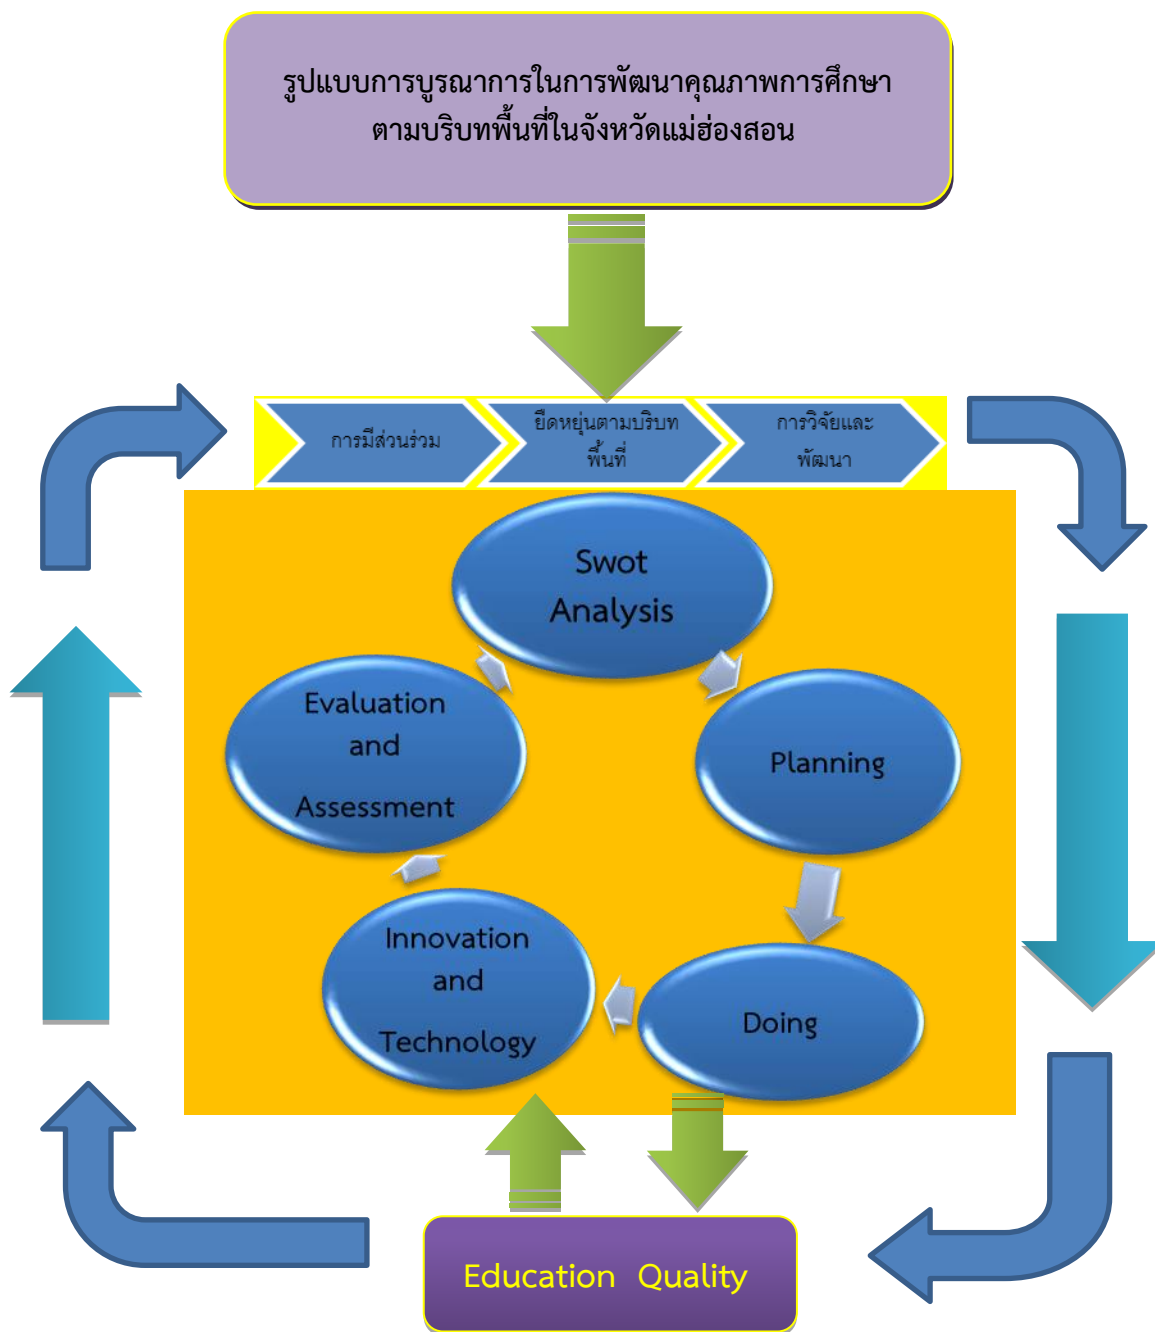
รูปแบบการบูรณาการในการพัฒนาคุณภาพการศึกษา ตามบริบทพื้นที่ในจังหวัดแม่ฮ่องสอน

การมีส่วนร่วม

ยึดหยุ่นตามบริบท พื้นที่

การวิจัยและ พัฒนา

Swot Analysis

Planning

Doing

Innovation and Technology

Evaluation and Assessment

Education Quality